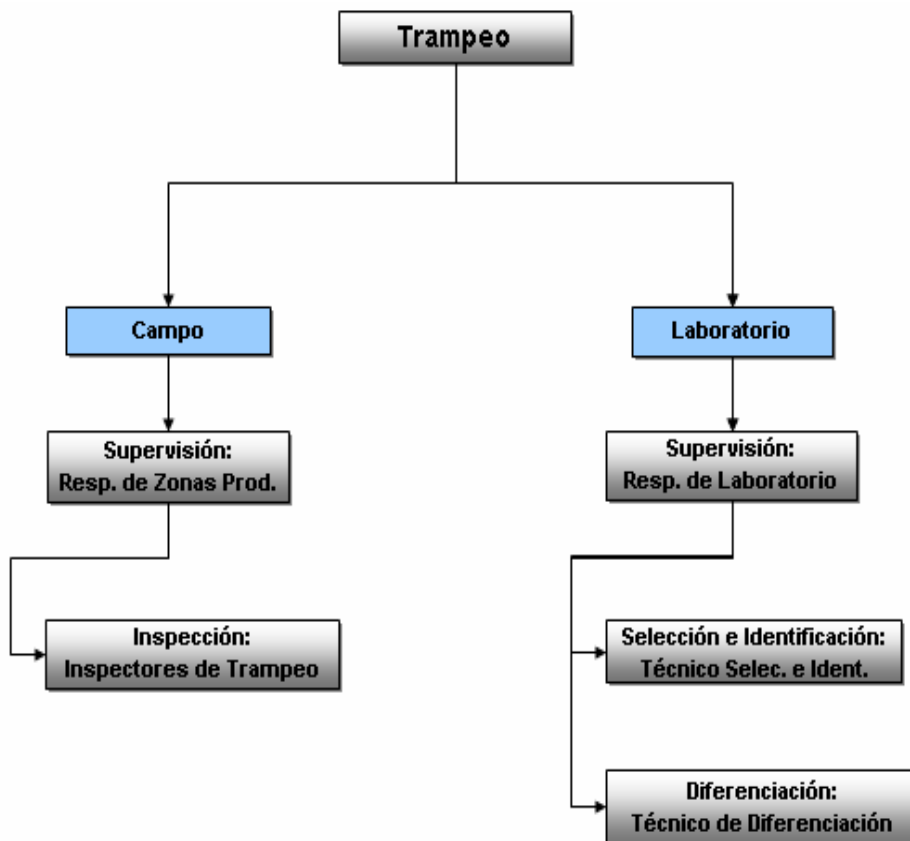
Trampeo

Campo

Laboratorio

Supervisión:
Resp. de Zonas Prod.

Inspección:
Inspectores de Trampeo

Supervisión:
Resp. de Laboratorio

Selección e Identificación:
Técnico Selec. e Ident.

Diferenciación:
Técnico de Diferenciación